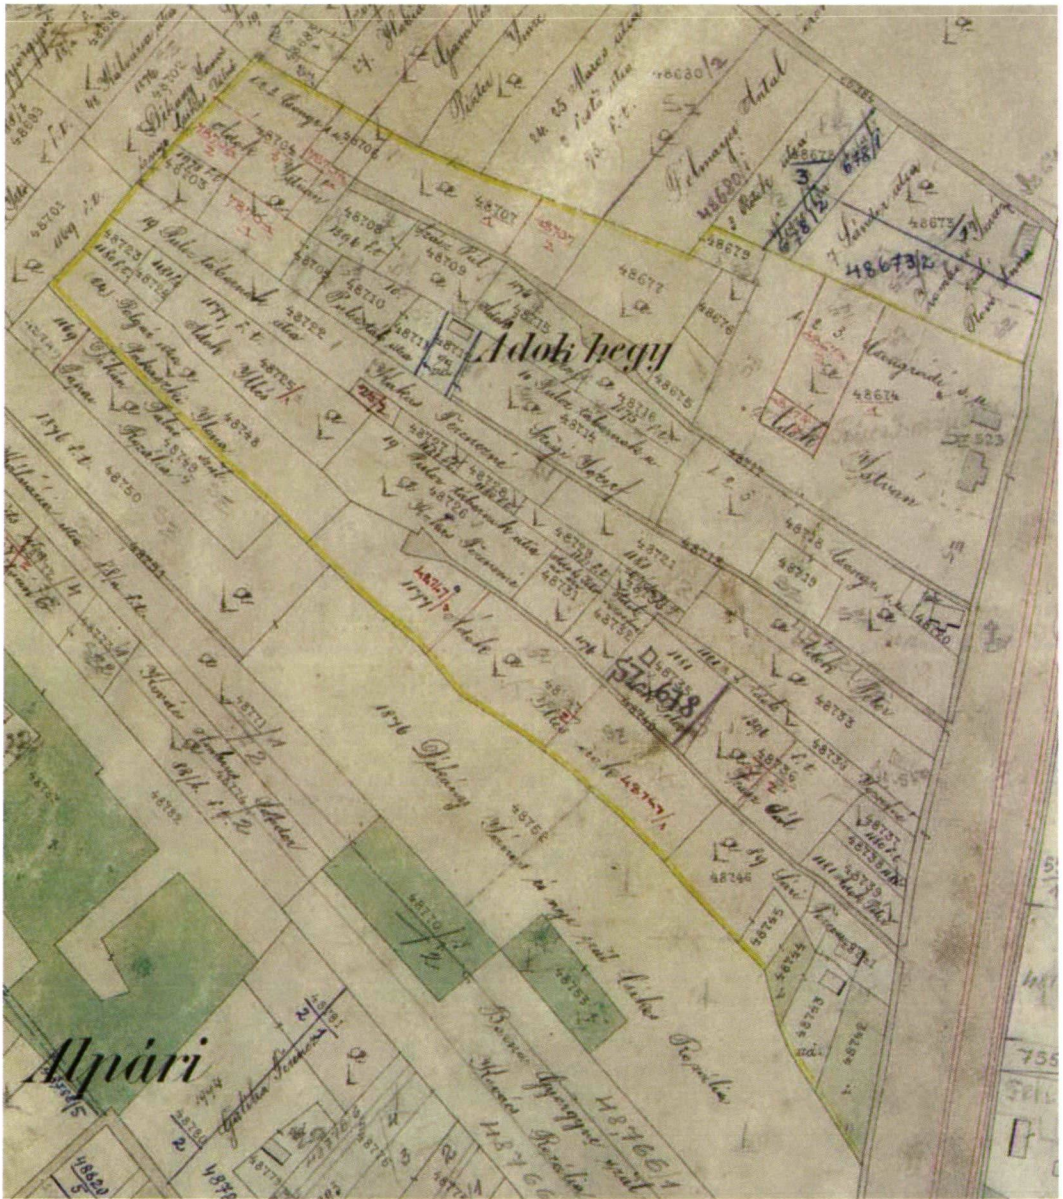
Ádok hegy

Alpári

48707

48709

48710

48677

48675

48676

48674

48673/2

48672

48680/2

48680/1

25 Marcz utca

Felmayer Antal

Ádok István

Ádok Illés

Kukas Veronné

Szép József

48748

48750

48751

48753

48766

48770/2

1876 Dékány Imre és neje Csikos Rozália

48766/1

Ádok

Kovács

57618

48733

48746

48765

48764

48763

48762

Ádok Péter

Papp Pál

Ádok

Kovács Rozália

48761

48705

48701

48702

48703

48708

48711

48716

48714

48721

48719

48723

48731

48739

48737

48738

1876 f.t.

1877 f.t.

5323

755

48812